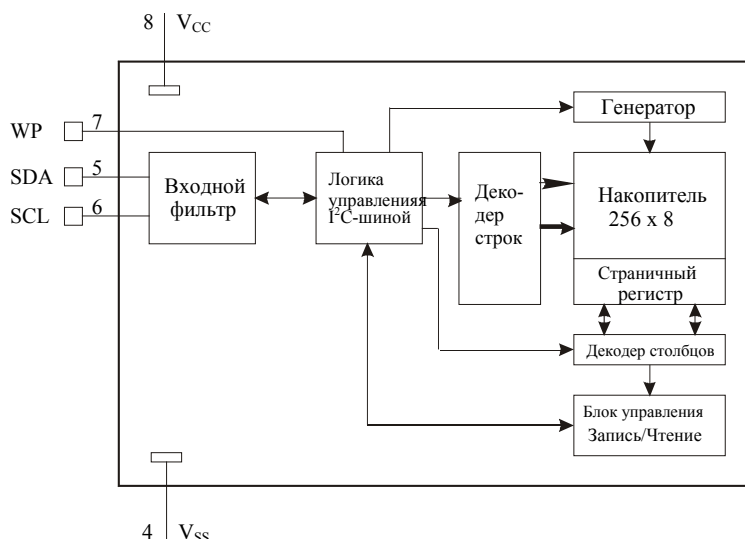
8 $V_{CC}$

WP 7

SDA 5

SCL 6

Входной фильтр

Логика управлениия $I^2C$-шиной

Генератор

Декодер строк

Накопитель 256 x 8

Страничный регистр

Декодер столбцов

Блок управления Запись/Чтение

4 $V_{SS}$